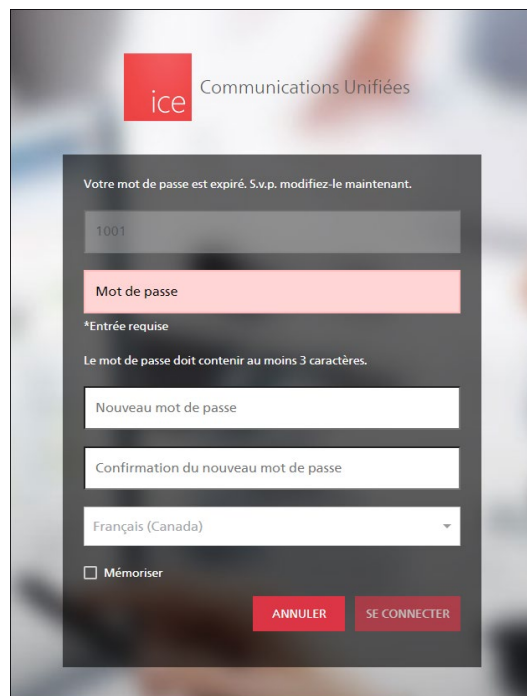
ice

Communications Unifiées

Votre mot de passe est expiré. S.v.p. modifiez-le maintenant.

1001

Mot de passe

*Entrée requise

Le mot de passe doit contenir au moins 3 caractères.

Nouveau mot de passe

Confirmation du nouveau mot de passe

Français (Canada)

Mémoriser

ANNULER

SE CONNECTER